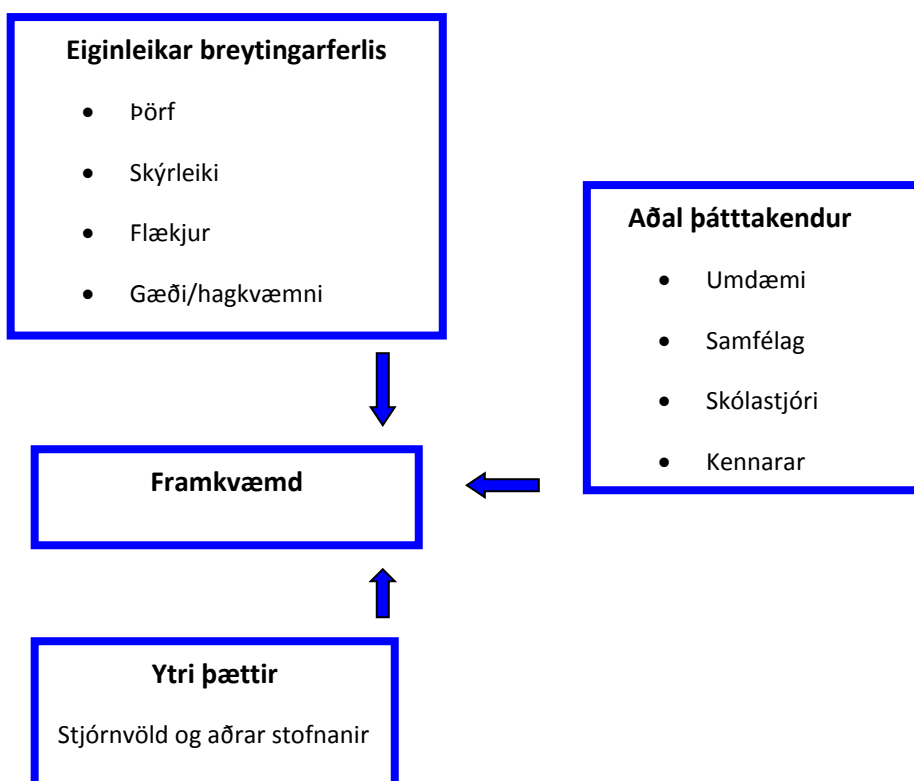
**Eiginleikar breytingarferlis**

- Þörf
- Skýrleiki
- Flækjur
- Gæði/hagkvæmni

**Aðal þátttakendur**

- Umdæmi
- Samfélag
- Skólastjóri
- Kennarar

**Framkvæmd**

**Ytri þættir**

Stjórnvöld og aðrar stofnanir